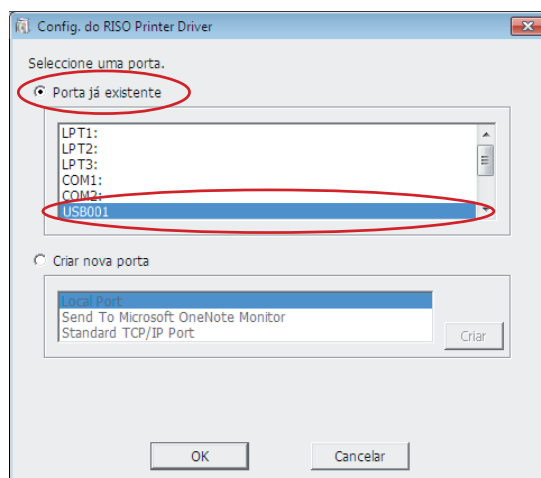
Config. do RISO Printer Driver

Seleccione uma porta.

Porta já existente

LPT1:
LPT2:
LPT3:
COM1:
COM2:
USB001

Criar nova porta

Local Port
Send To Microsoft OneNote Monitor
Standard TCP/IP Port

Criar

OK

Cancelar